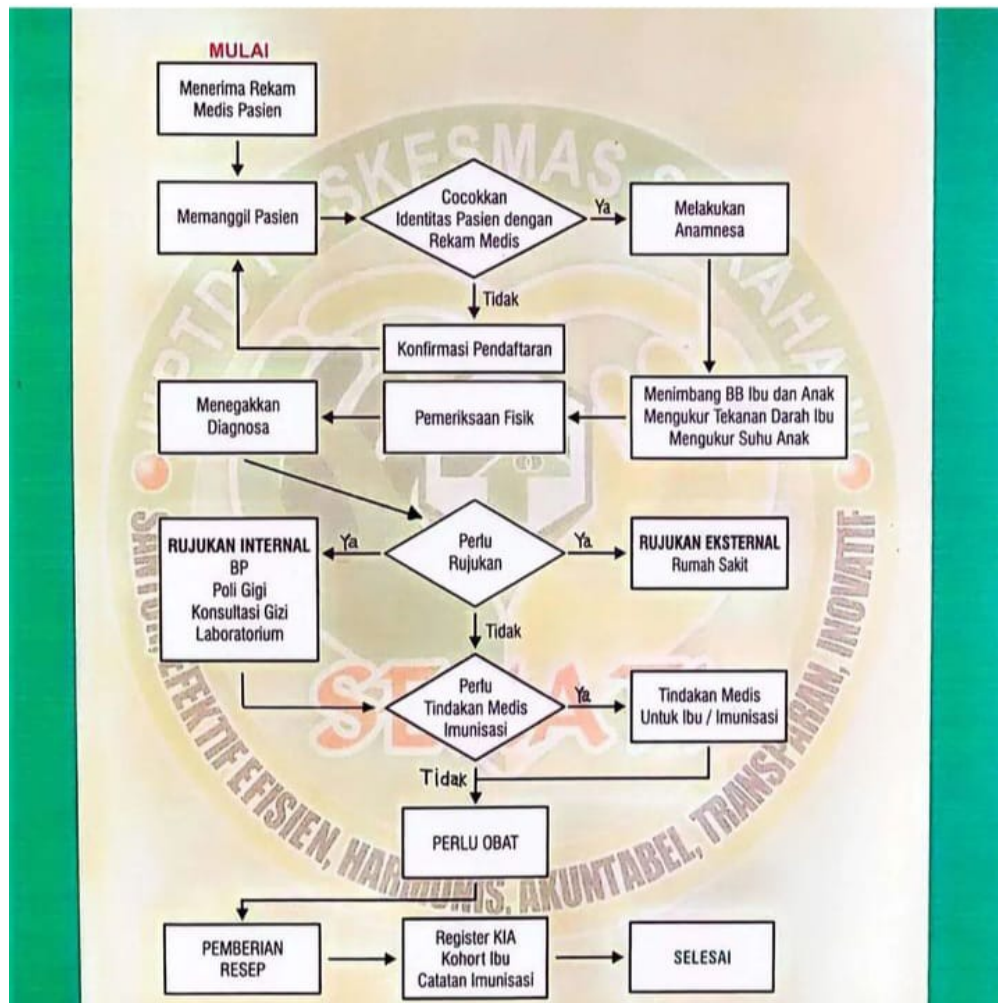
MULAI

Menerima Rekam Medis Pasien

Memanggil Pasien

Cocokkan Identitas Pasien dengan Rekam Medis

Ya

Melakukan Anamnesa

Tidak

Konfirmasi Pendaftaran

Menimbang BB Ibu dan Anak Mengukur Tekanan Darah Ibu Mengukur Suhu Anak

Pemeriksaan Fisik

Menegakkan Diagnosa

Perlu Rujukan

Ya

RUJUKAN INTERNAL
BP
Poli Gigi
Konsultasi Gizi
Laboratorium

Ya

RUJUKAN EKSTERNAL
Rumah Sakit

Tidak

Perlu Tindakan Medis Imunisasi

Ya

Tindakan Medis Untuk Ibu / Imunisasi

Tidak

PERLU OBAT

PEMBERIAN RESEP

Register KIA
Kohort Ibu
Catatan Imunisasi

SELESAI

UPTD PUSKESMAS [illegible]
SANTUN, EFEKTIF EFISIEN, HARMONIS, AKUNTABEL, TRANSPARAN, INOVATIF
SEHAT